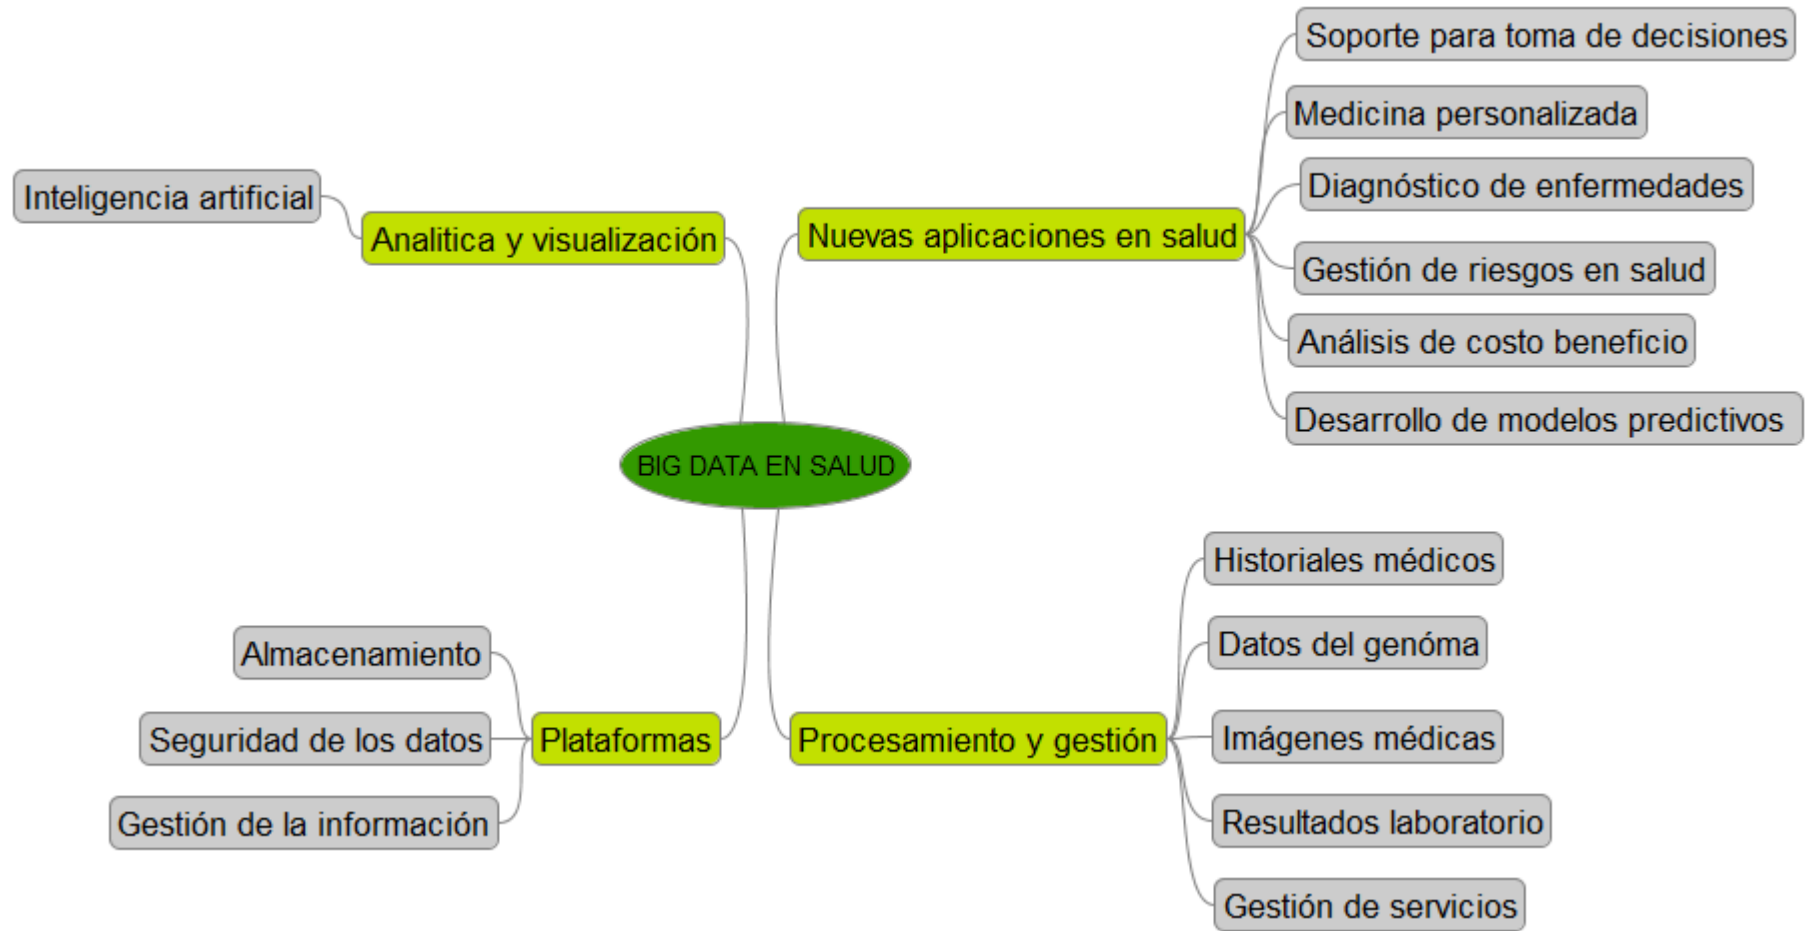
BIG DATA EN SALUD

Inteligencia artificial
Analitica y visualización

Nuevas aplicaciones en salud
Soporte para toma de decisiones
Medicina personalizada
Diagnóstico de enfermedades
Gestión de riesgos en salud
Análisis de costo beneficio
Desarrollo de modelos predictivos

Almacenamiento
Seguridad de los datos
Gestión de la información
Plataformas

Procesamiento y gestión
Historiales médicos
Datos del genóma
Imágenes médicas
Resultados laboratorio
Gestión de servicios